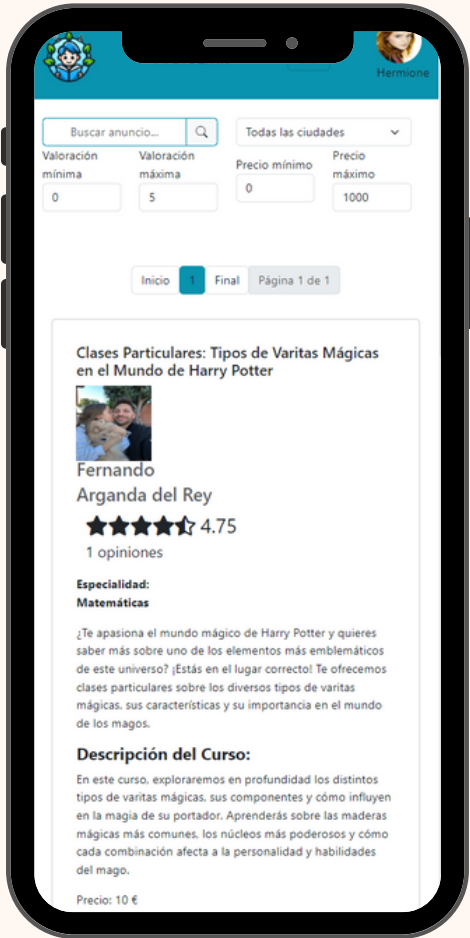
Hermione

Buscar anuncio...

Todas las ciudades

Valoración mínima
0

Valoración máxima
5

Precio mínimo
0

Precio máximo
1000

Inicio 1 Final Página 1 de 1

Clases Particulares: Tipos de Varitas Mágicas en el Mundo de Harry Potter

Fernando
Arganda del Rey
4.75
1 opiniones

Especialidad:
Matemáticas

¿Te apasiona el mundo mágico de Harry Potter y quieres saber más sobre uno de los elementos más emblemáticos de este universo? ¡Estás en el lugar correcto! Te ofrecemos clases particulares sobre los diversos tipos de varitas mágicas, sus características y su importancia en el mundo de los magos.

Descripción del Curso:

En este curso, exploraremos en profundidad los distintos tipos de varitas mágicas, sus componentes y cómo influyen en la magia de su portador. Aprenderás sobre las maderas mágicas más comunes, los núcleos más poderosos y cómo cada combinación afecta a la personalidad y habilidades del mago.

Precio: 10 €